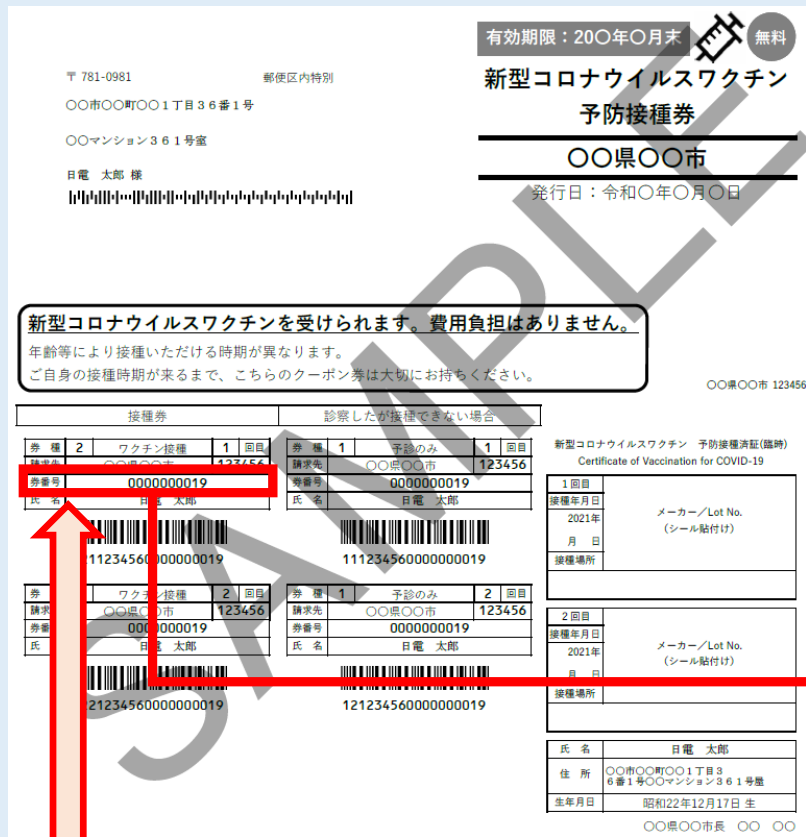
有効期限：20○年○月末

無料

〒 781-0981

郵便区内特別

○○市○○町○○１丁目３６番１号

○○マンション３６１号室

日電　太郎 様

新型コロナウイルスワクチン
予防接種券

○○県○○市

発行日：令和○年○月○日

SAMPLE

新型コロナウイルスワクチンを受けられます。費用負担はありません。

年齢等により接種いただける時期が異なります。
ご自身の接種時期が来るまで、こちらのクーポン券は大切にお持ちください。

○○県○○市 123456

| 接種券 | 診察したが接種できない場合 |
|---|---|

| 券種 | 2 | ワクチン接種 | 1 | 回目 |
|---|---|---|---|---|
| 請求先 | ○○県○○市 | | 123456 | |
| 券番号 | 0000000019 | | | |
| 氏名 | 日電　太郎 | | | |

111234560000000019

| 券種 | 1 | 予診のみ | 1 | 回目 |
|---|---|---|---|---|
| 請求先 | ○○県○○市 | | 123456 | |
| 券番号 | 0000000019 | | | |
| 氏名 | 日電　太郎 | | | |

111234560000000019

| 券種 | | ワクチン接種 | 2 | 回目 |
|---|---|---|---|---|
| 請求先 | ○○県○○市 | | 123456 | |
| 券番号 | 0000000019 | | | |
| 氏 | 日電　太郎 | | | |

121234560000000019

| 券種 | 1 | 予診のみ | 2 | 回目 |
|---|---|---|---|---|
| 請求先 | ○○県○○市 | | 123456 | |
| 券番号 | 0000000019 | | | |
| 氏名 | 日電　太郎 | | | |

121234560000000019

新型コロナウイルスワクチン　予防接種済証(臨時)
Certificate of Vaccination for COVID-19

| 1回目 | |
|---|---|
| 接種年月日 2021年 月 日 | メーカー／Lot No.（シール貼付け） |
| 接種場所 | |

| 2回目 | |
|---|---|
| 接種年月日 2021年 月 日 | メーカー／Lot No.（シール貼付け） |
| 接種場所 | |

| 氏名 | 日電　太郎 |
|---|---|
| 住所 | ○○市○○町○○１丁目３６番１号○○マンション３６１号室 |
| 生年月日 | 昭和22年12月17日 生 |

○○県○○市長　○○　○○